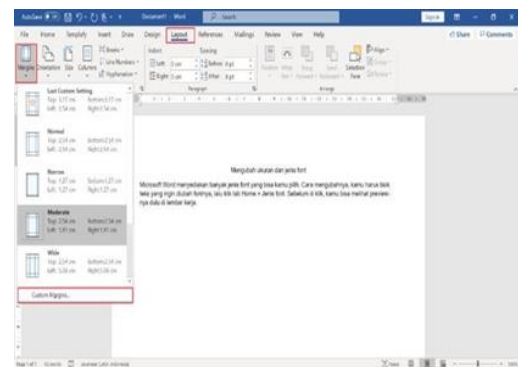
AutoSave Document1 - Word Search

File Home Templafy Insert Draw Design Layout References Mailings Review View Help

Share Comments

Margins Orientation Size Columns Breaks Line Numbers Hyphenation

Indent Spacing

Left: 0 cm Before: 0 pt

Right: 0 cm After: 8 pt

Paragraph Arrange

Position Wrap Text Bring Forward Send Backward Selection Pane Align Group Rotate

Last Custom Setting
Top: 1.17 cm Bottom: 1.17 cm
Left: 1.54 cm Right: 1.54 cm

Normal
Top: 2.54 cm Bottom: 2.54 cm
Left: 2.54 cm Right: 2.54 cm

Narrow
Top: 1.27 cm Bottom: 1.27 cm
Left: 1.27 cm Right: 1.27 cm

Moderate
Top: 2.54 cm Bottom: 2.54 cm
Left: 1.91 cm Right: 1.91 cm

Wide
Top: 2.54 cm Bottom: 2.54 cm
Left: 5.08 cm Right: 5.08 cm

Custom Margins...

Mengubah ukuran dan jenis font

Microsoft Word menyediakan banyak jenis font yang bisa kamu pilih. Cara mengubahnya, kamu harus blok teks yang ingin diubah fontnya, lalu klik tab Home > Jenis font. Sebelum di klik, kamu bisa melihat preview-nya dulu di lembar kerja.

Page 1 of 1 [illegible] words Indonesian

Focus